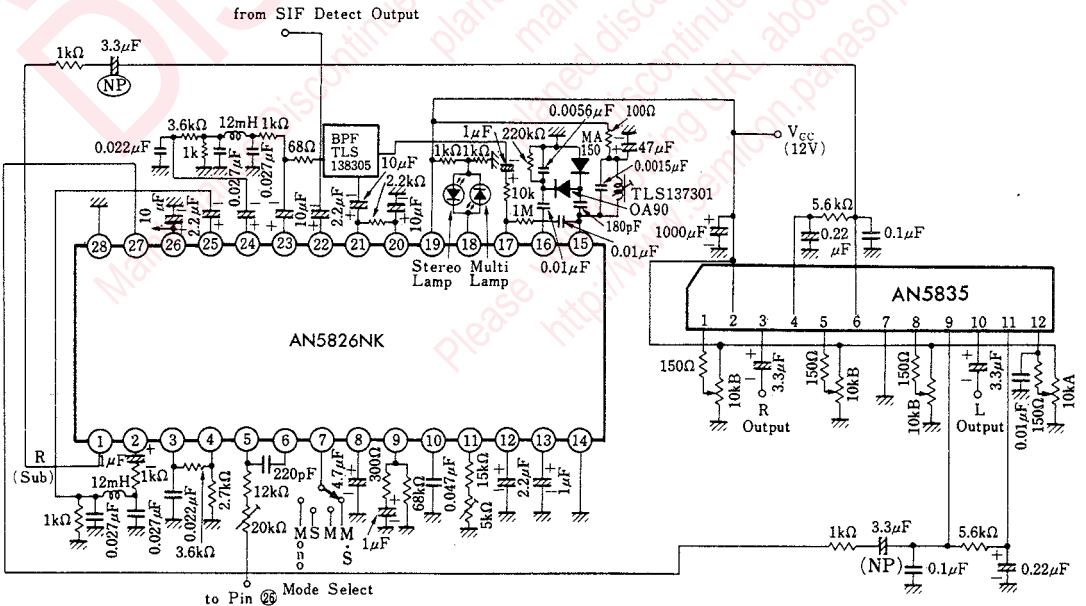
from SIF Detect Output

1kΩ 3.3μF
NP

0.022μF 3.6kΩ 12mH 1kΩ
1k 0.027μF 0.027μF 68Ω
BPF TLS 138305
10μF 1kΩ 1kΩ 1μF 220kΩ 0.0056μF 100Ω MA 150 47μF 0.0015μF
$V_{CC}$ (12V)
10 2.2μF 10μF 2.2μF 2.2kΩ 10μF 10k 1M TLS137301 OA90 180pF 0.01μF
5.6kΩ 0.22 μF 0.1μF 1000μF 0.01μF

28 27 26 25 24 23 22 21 20 19 18 17 16 15
Stereo Lamp Multi Lamp

AN5835
1 2 3 4 5 6 7 8 9 10 11 12

AN5826NK

150Ω 10kB 3.3μF R Output 150Ω 10kB 150Ω 10kB 3.3μF L Output 0.01μF 150Ω 10kA

1 2 3 4 5 6 7 8 9 10 11 12 13 14
R (Sub) 1μF 1kΩ 12mH 220pF 12kΩ 4.7μF 300Ω 2.7kΩ 0.027μF 0.027μF 0.022μF 3.6kΩ 1kΩ 20kΩ 68kΩ 0.047μF 15kΩ 5kΩ 2.2μF 1μF 1μF

Mono S M M S

1kΩ 3.3μF 5.6kΩ
(NP) 0.1μF 0.22μF

to Pin ㉖ Mode Select